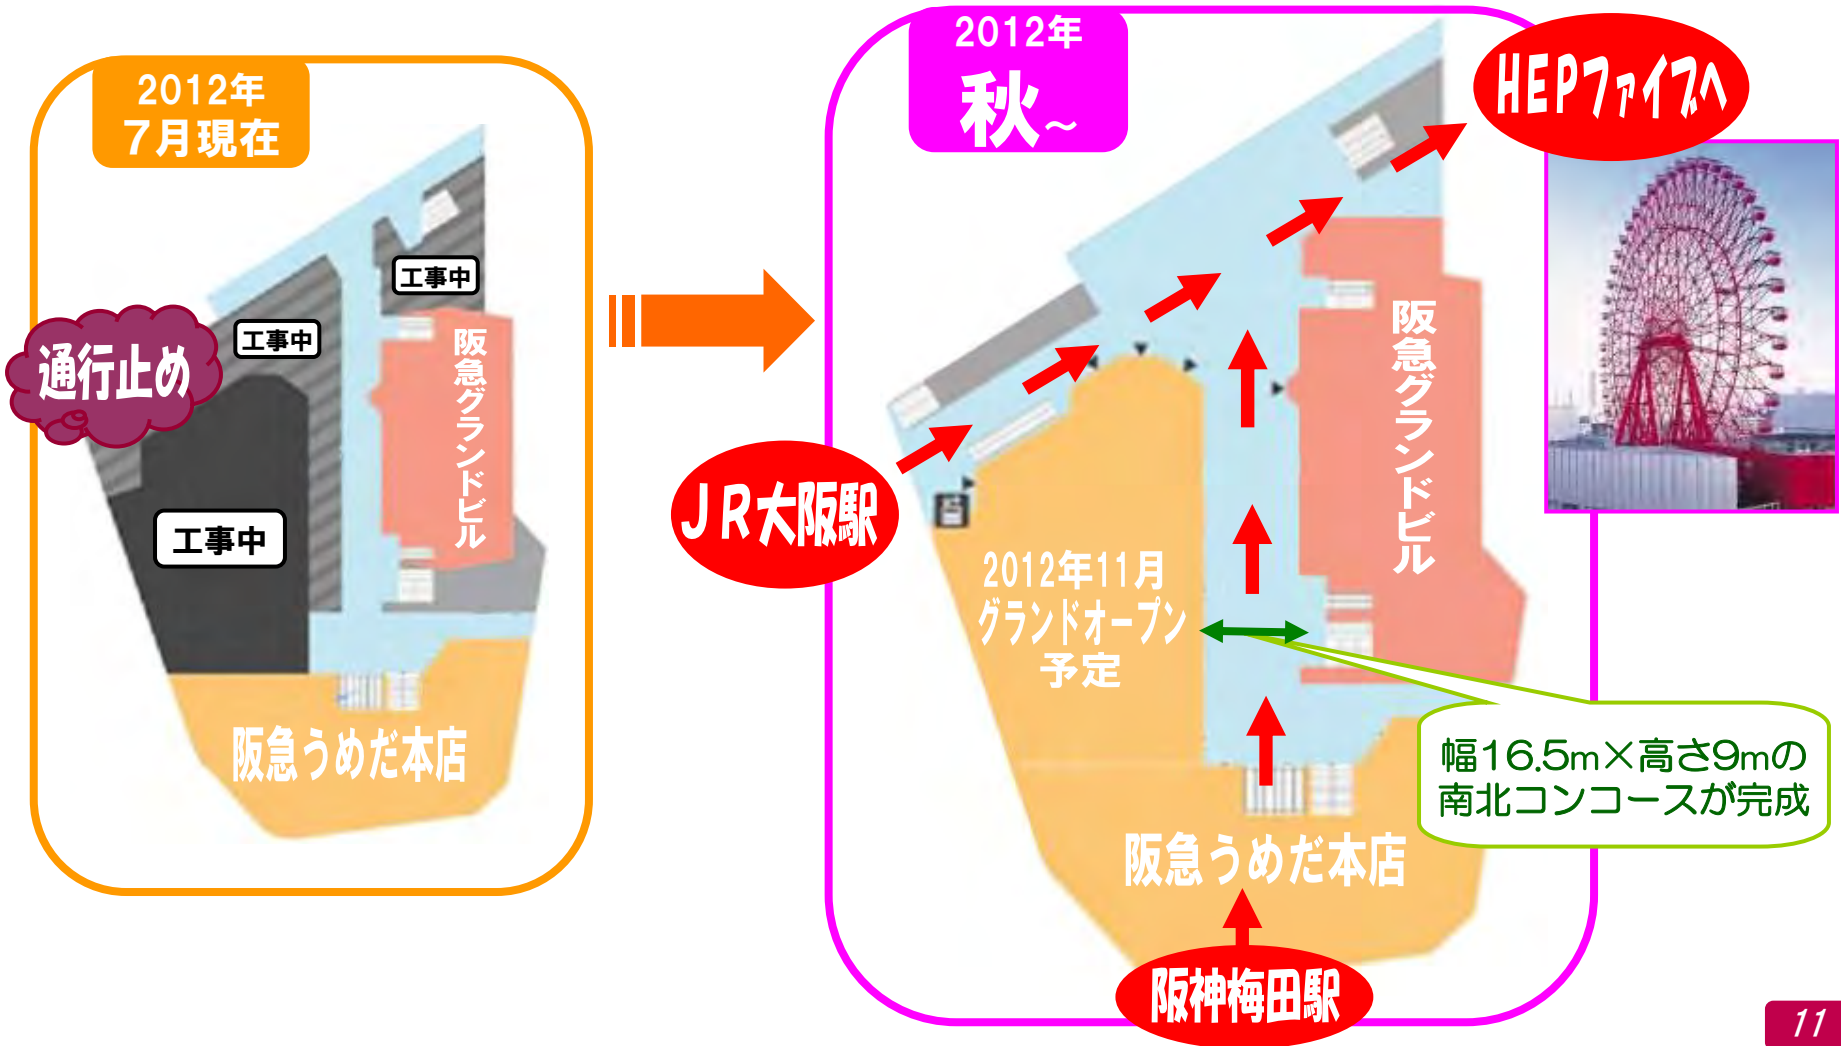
2012年
7月現在

通行止め

工事中

工事中

工事中

阪急グランドビル

阪急うめだ本店

2012年
秋～

HEPファイブへ

JR大阪駅

2012年11月
グランドオープン
予定

阪急グランドビル

幅16.5m×高さ9mの
南北コンコースが完成

阪急うめだ本店

阪神梅田駅

11